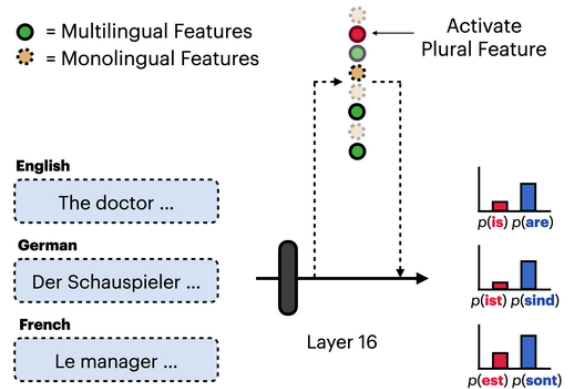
= Multilingual Features
= Monolingual Features

Activate Plural Feature

English
The doctor ...

German
Der Schauspieler ...

French
Le manager ...

Layer 16

$p$(is) $p$(are)

$p$(ist) $p$(sind)

$p$(est) $p$(sont)